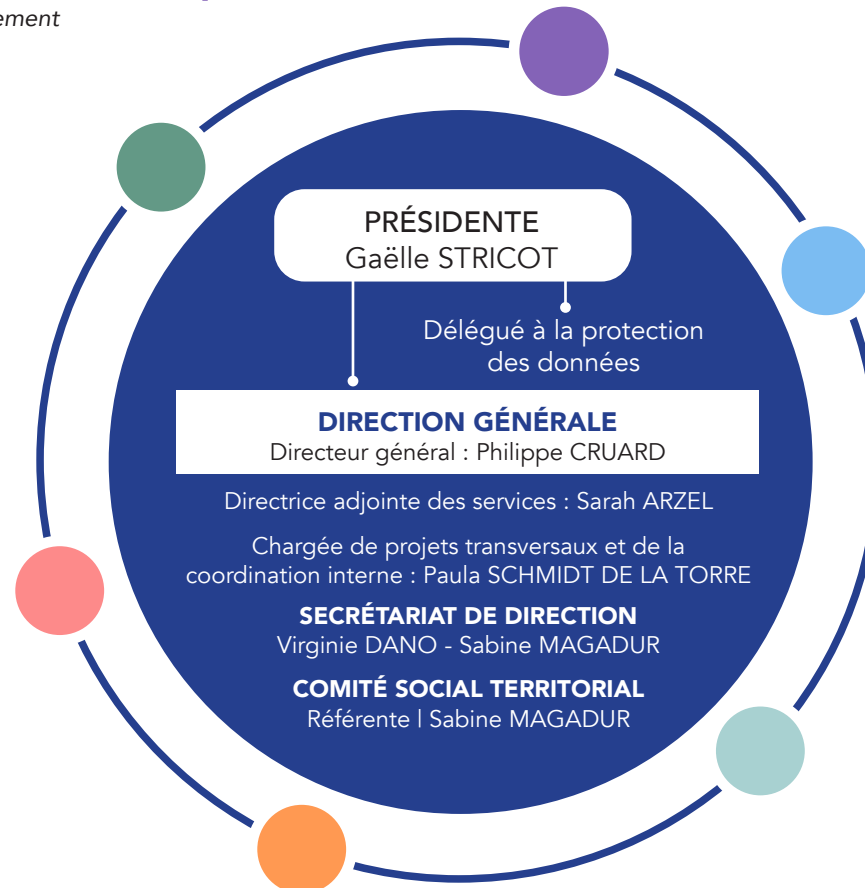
ement

PRÉSIDENTE
Gaëlle STRICOT

Délégué à la protection des données

DIRECTION GÉNÉRALE
Directeur général : Philippe CRUARD

Directrice adjointe des services : Sarah ARZEL

Chargée de projets transversaux et de la coordination interne : Paula SCHMIDT DE LA TORRE

SECRÉTARIAT DE DIRECTION
Virginie DANO - Sabine MAGADUR

COMITÉ SOCIAL TERRITORIAL
Référente | Sabine MAGADUR